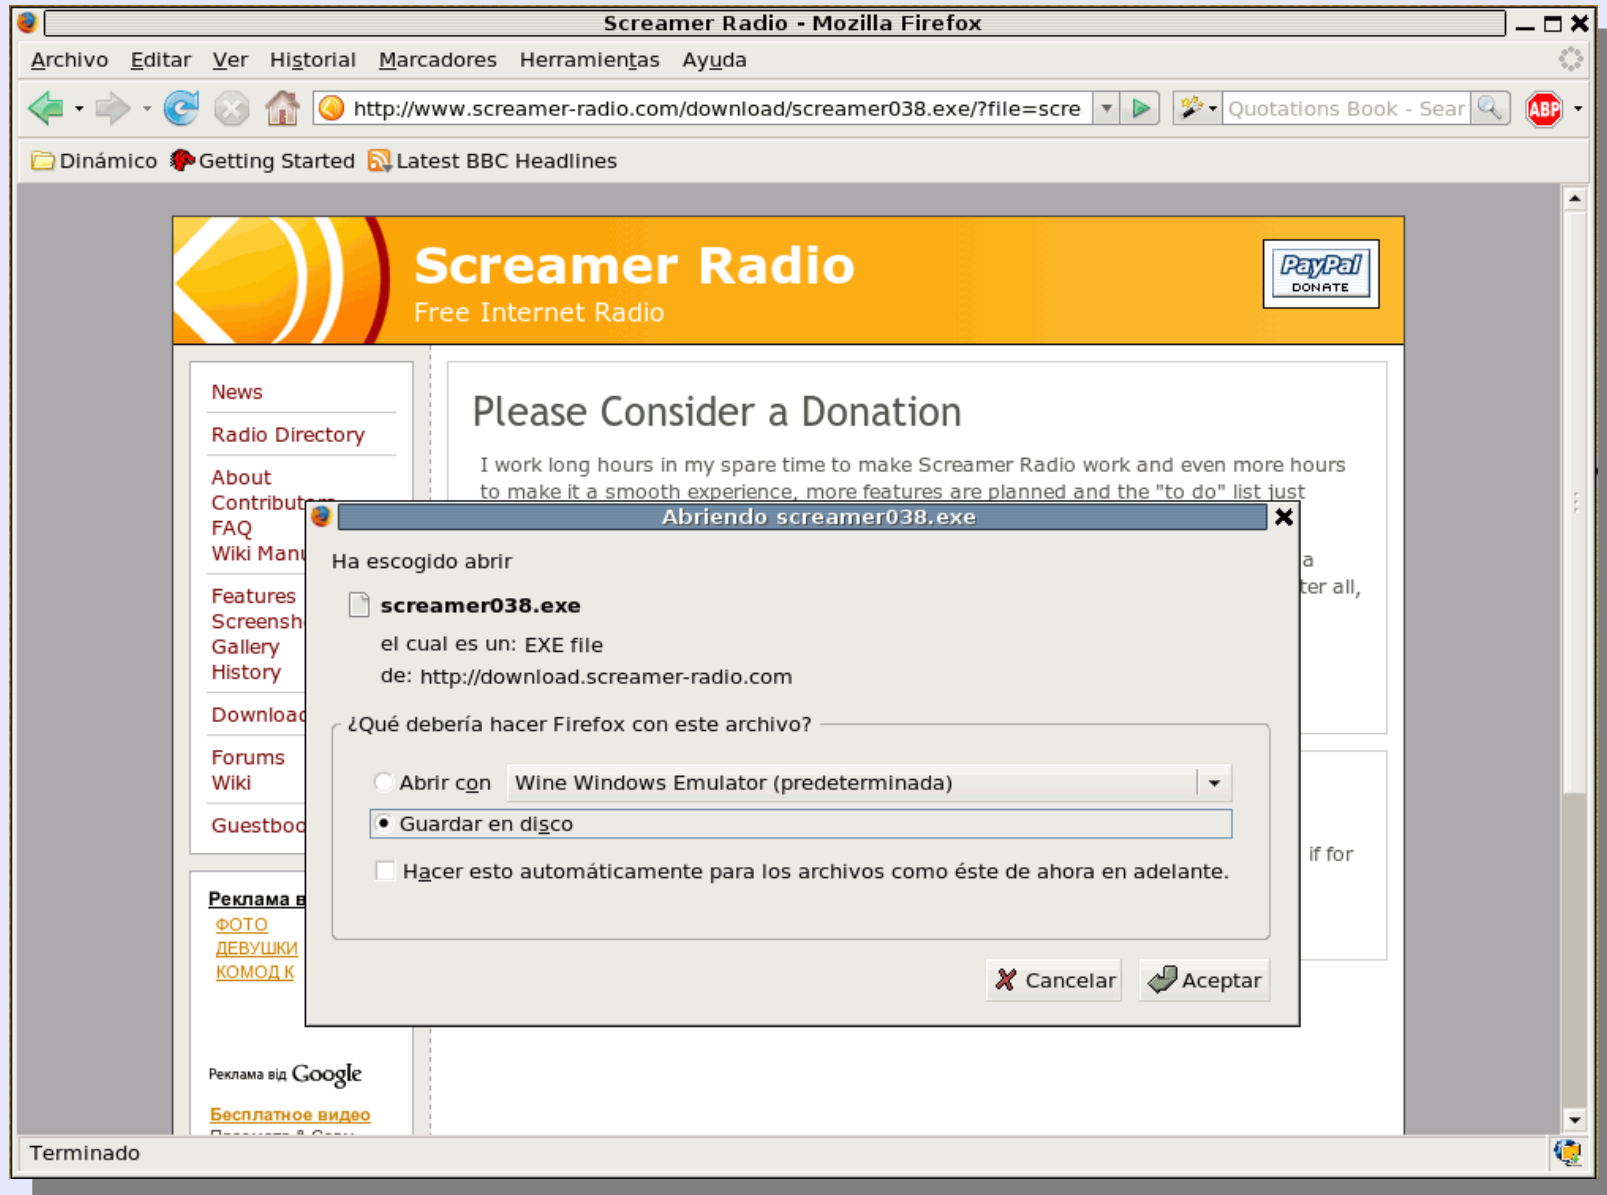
Screamer Radio - Mozilla Firefox

Archivo Editar Ver Historial Marcadores Herramientas Ayuda

http://www.screamer-radio.com/download/screamer038.exe/?file=scre

Quotations Book - Sear

ABP

Dinámico Getting Started Latest BBC Headlines

Screamer Radio
Free Internet Radio

PayPal DONATE

News
Radio Directory
About
Contribut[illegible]
FAQ
Wiki Manu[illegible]
Features
Screensh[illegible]
Gallery
History
Downloa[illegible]
Forums
Wiki
Guestboo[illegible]

Реклама в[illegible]
ФОТО
ДЕВУШКИ
КОМОД К

Реклама від Google

Бесплатное видео

Please Consider a Donation

I work long hours in my spare time to make Screamer Radio work and even more hours to make it a smooth experience, more features are planned and the "to do" list just

a
ter all,

if for

Abriendo screamer038.exe

Ha escogido abrir

screamer038.exe

el cual es un: EXE file

de: http://download.screamer-radio.com

¿Qué debería hacer Firefox con este archivo?

Abrir con Wine Windows Emulator (predeterminada)

Guardar en disco

Hacer esto automáticamente para los archivos como éste de ahora en adelante.

Cancelar Aceptar

Terminado